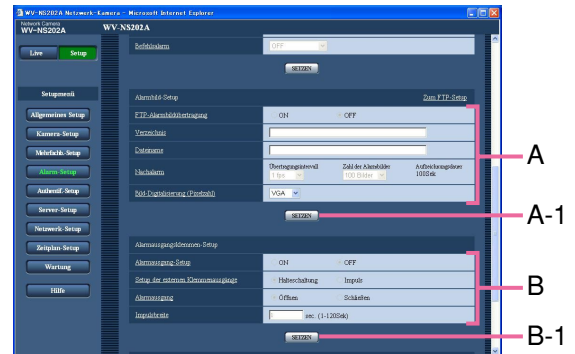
WV-NS202A Netzwerk-Kamera - Microsoft Internet Explorer

Network Camera
WV-NS202A

WV-NS202A

Live
Setup

Setupmenü

Allgemeines Setup
Kamera-Setup
Mehrfach-Setup
Alarm-Setup
Authentif.-Setup
Server-Setup
Netzwerk-Setup
Zeitplan-Setup
Wartung
Hilfe

Befehlsalarm
OFF

SETZEN

Alarmbild-Setup
Zum FTP-Setup

FTP-Alarmbildübertragung
ON
OFF

Verzeichnis

Dateiname

Nachalarm
Übertragungsintervall
1 fps
Zahl der Alarmbilder
100 Bilder
Aufzeichnungsdauer
100Sek

Bild-Digitalisierung (Pixelzahl)
VGA

SETZEN

Alarmausgangsklemmen-Setup

Alarmausgang-Setup
ON
OFF

Setup der externen Klemmausgänge
Halteschaltung
Impuls

Alarmausgang
Öffnen
Schließen

Impulsbreite
1
sec. (1-120Sek)

SETZEN

A
A-1
B
B-1